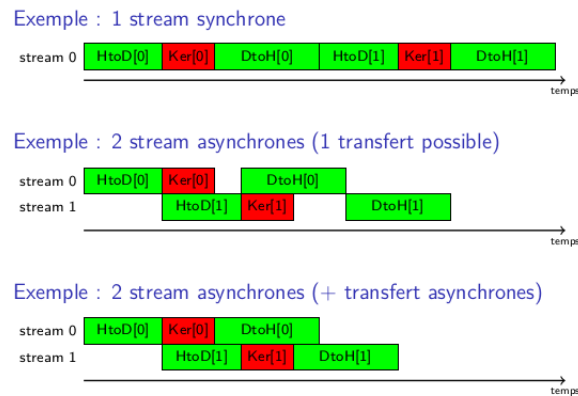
Exemple : 1 stream synchrone

stream 0 HtoD[0] Ker[0] DtoH[0] HtoD[1] Ker[1] DtoH[1]

temps

Exemple : 2 stream asynchrones (1 transfert possible)

stream 0 HtoD[0] Ker[0] DtoH[0]

stream 1 HtoD[1] Ker[1] DtoH[1]

temps

Exemple : 2 stream asynchrones (+ transfert asynchrones)

stream 0 HtoD[0] Ker[0] DtoH[0]

stream 1 HtoD[1] Ker[1] DtoH[1]

temps